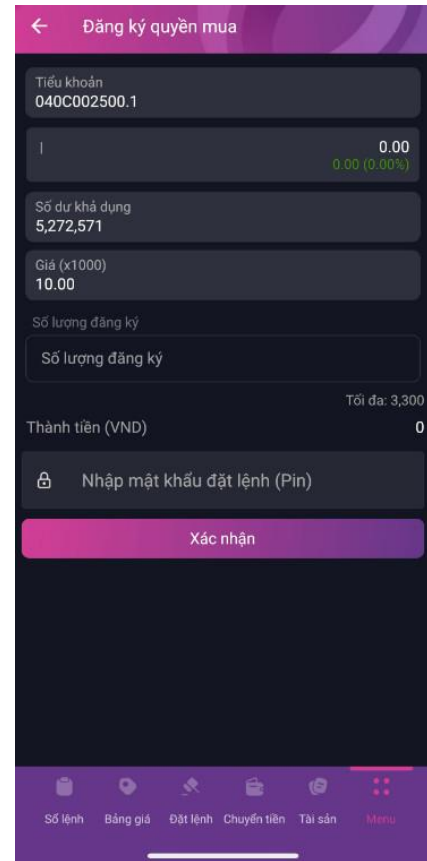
Đăng ký quyền mua

Tiểu khoản
040C002500.1

|
0.00
0.00 (0.00%)

Số dư khả dụng
5,272,571

Giá (x1000)
10.00

Số lượng đăng ký

Số lượng đăng ký

Tối đa: 3,300

Thành tiền (VND)
0

Nhập mật khẩu đặt lệnh (Pin)

Xác nhận

Sổ lệnh
Bảng giá
Đặt lệnh
Chuyển tiền
Tài sản
Menu